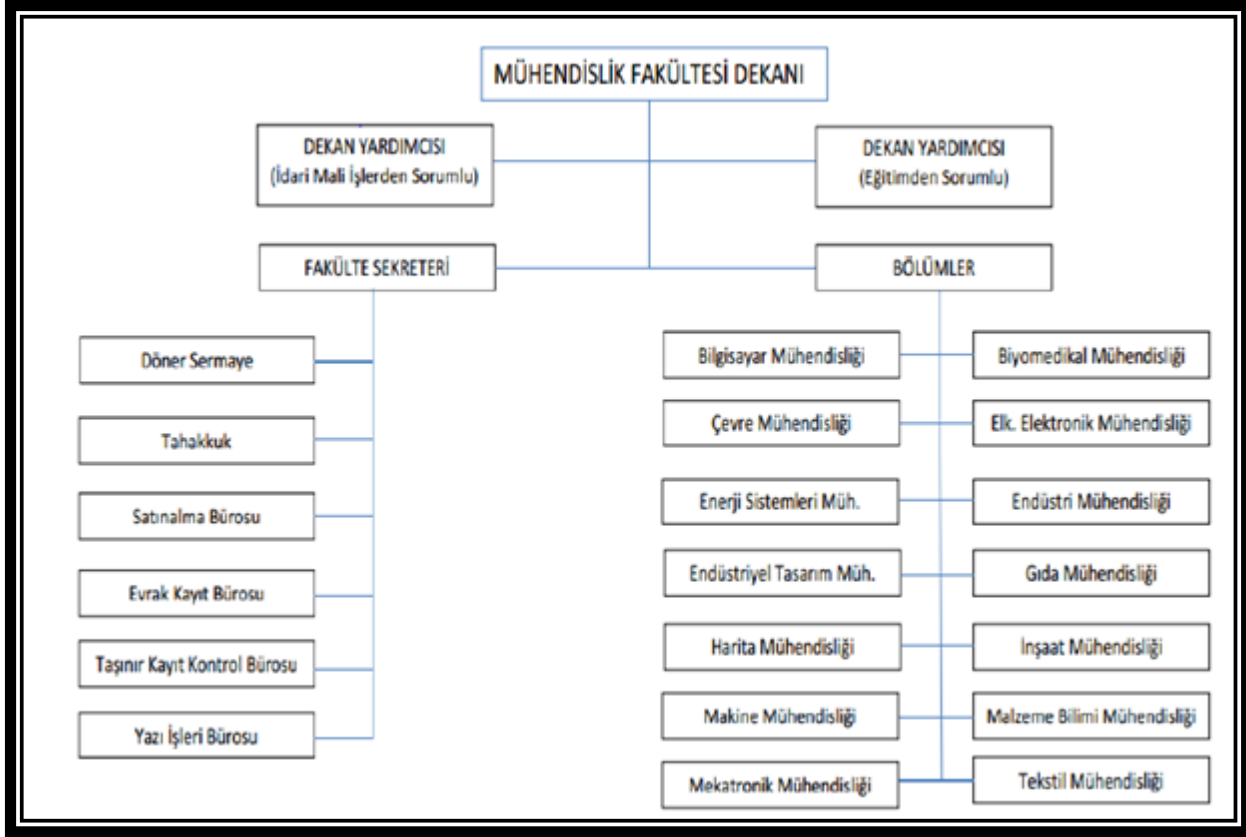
MÜHENDİSLİK FAKÜLTESİ DEKANI

DEKAN YARDIMCISI
(İdari Mali İşlerden Sorumlu)

DEKAN YARDIMCISI
(Eğitimden Sorumlu)

FAKÜLTE SEKRETERİ

BÖLÜMLER

Döner Sermaye

Tahakkuk

Satınalma Bürosu

Evrak Kayıt Bürosu

Taşınır Kayıt Kontrol Bürosu

Yazı İşleri Bürosu

Bilgisayar Mühendisliği

Biyomedikal Mühendisliği

Çevre Mühendisliği

Elk. Elektronik Mühendisliği

Enerji Sistemleri Müh.

Endüstri Mühendisliği

Endüstriyel Tasarım Müh.

Gıda Mühendisliği

Harita Mühendisliği

İnşaat Mühendisliği

Makine Mühendisliği

Malzeme Bilimi Mühendisliği

Mekatronik Mühendisliği

Tekstil Mühendisliği